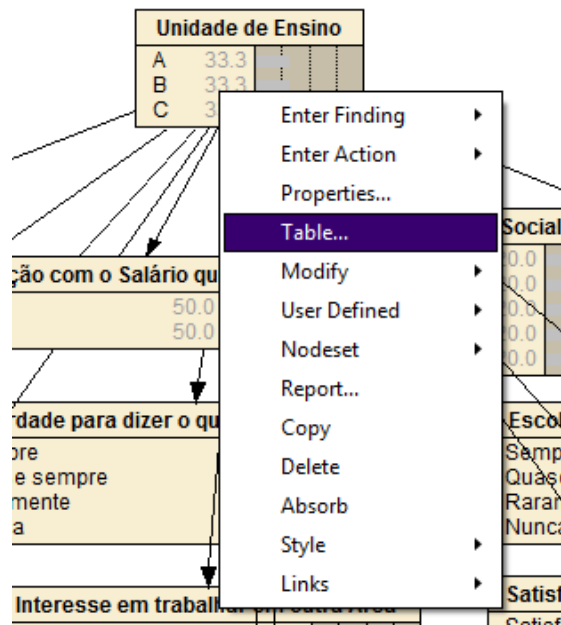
Unidade de Ensino
A 33.3
B 33.3
C 3

Enter Finding
Enter Action
Properties...
Table...
Modify
User Defined
Nodeset
Report...
Copy
Delete
Absorb
Style
Links

ção com o Salário qu
50.0
50.0

rdade para dizer o qu
pre
e sempre
mente
a

Interesse em trabalhar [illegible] outra Área

Social
0.0
0.0
0.0
0.0

Escol
Semp
Quas
Rarar
Nunca

Satisf
Satisf